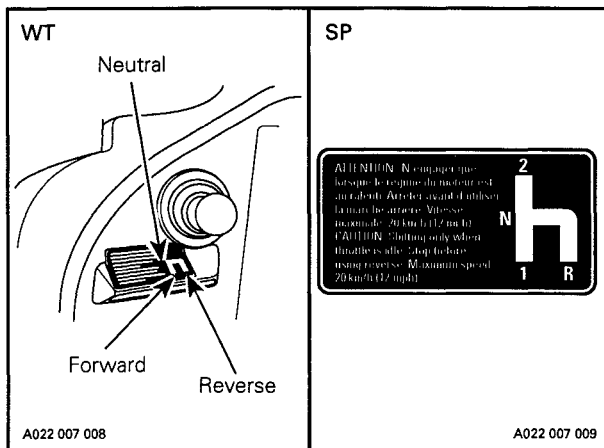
WT

Neutral

Forward

Reverse

A022 007 008

SP

ATTENTION: N engager que lorsque le regime du moteur est au ralenti. Arreter avant d'utiliser la marche arriere. Vitesse maximale: 20 km/h (12 mi/h). CAUTION: Shifting only when throttle is idle. Stop before using reverse. Maximum speed 20 km/h (12 mph).

2

N

1

R

A022 007 009